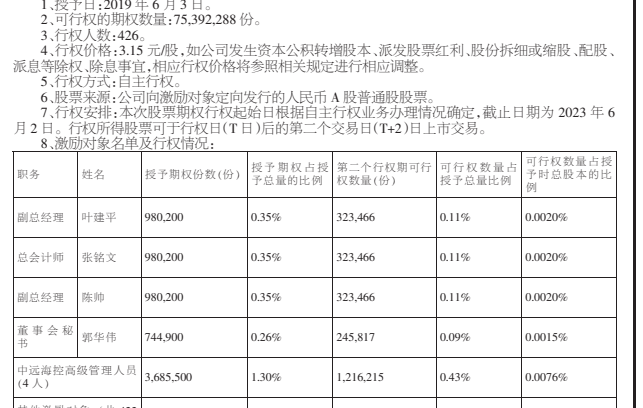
1、授予日：2019 年 6 月 3 日。
2、可行权的期权数量：75,392,288 份。
3、行权人数：426。
4、行权价格：3.15 元/股，如公司发生资本公积转增股本、派发股票红利、股份拆细或缩股、配股、派息等除权、除息事宜，相应行权价格将参照相关规定进行相应调整。
5、行权方式：自主行权。
6、股票来源：公司向激励对象定向发行的人民币 A 股普通股股票。
7、行权安排：本次股票期权行权起始日根据自主行权业务办理情况确定，截止日期为 2023 年 6 月 2 日。行权所得股票可于行权日（T 日）后的第二个交易日（T+2）日上市交易。
8、激励对象名单及行权情况：

| 职务 | 姓名 | 授予期权份数（份） | 授予期权占授予总量的比例 | 第二个行权期可行权数量（份） | 可行权数量占授予总量比例 | 可行权数量占授予时总股本的比例 |
|---|---|---|---|---|---|---|
| 副总经理 | 叶建平 | 980,200 | 0.35% | 323,466 | 0.11% | 0.0020% |
| 总会计师 | 张铭文 | 980,200 | 0.35% | 323,466 | 0.11% | 0.0020% |
| 副总经理 | 陈帅 | 980,200 | 0.35% | 323,466 | 0.11% | 0.0020% |
| 董事会秘书 | 郭华伟 | 744,900 | 0.26% | 245,817 | 0.09% | 0.0015% |
| 中远海控高级管理人员（4 人） | | 3,685,500 | 1.30% | 1,216,215 | 0.43% | 0.0076% |
| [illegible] | | | | | | |